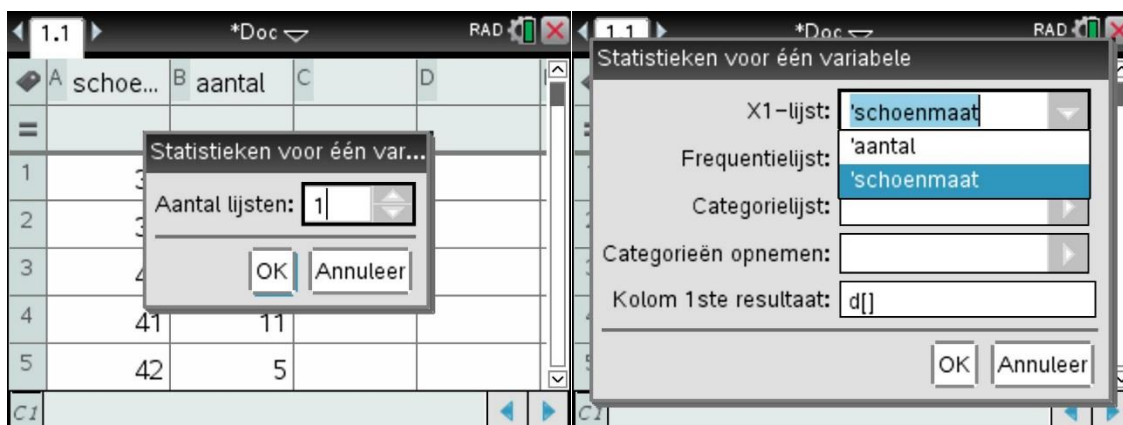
1.1 *Doc RAD

| | A schoe... | B aantal | C | D |
|---|---|---|---|---|
| = | | | | |
| 1 | 3 | | | |
| 2 | 3 | | | |
| 3 | 4 | | | |
| 4 | 41 | 11 | | |
| 5 | 42 | 5 | | |

Statistieken voor één var...

Aantal lijsten: 1

OK Annuleer

C1

1.1 *Doc RAD

Statistieken voor één variabele

X1−lijst: 'schoenmaat

'aantal

'schoenmaat

Frequentielijst:

Categorielijst:

Categorieën opnemen:

Kolom 1ste resultaat: d[]

OK Annuleer

C1